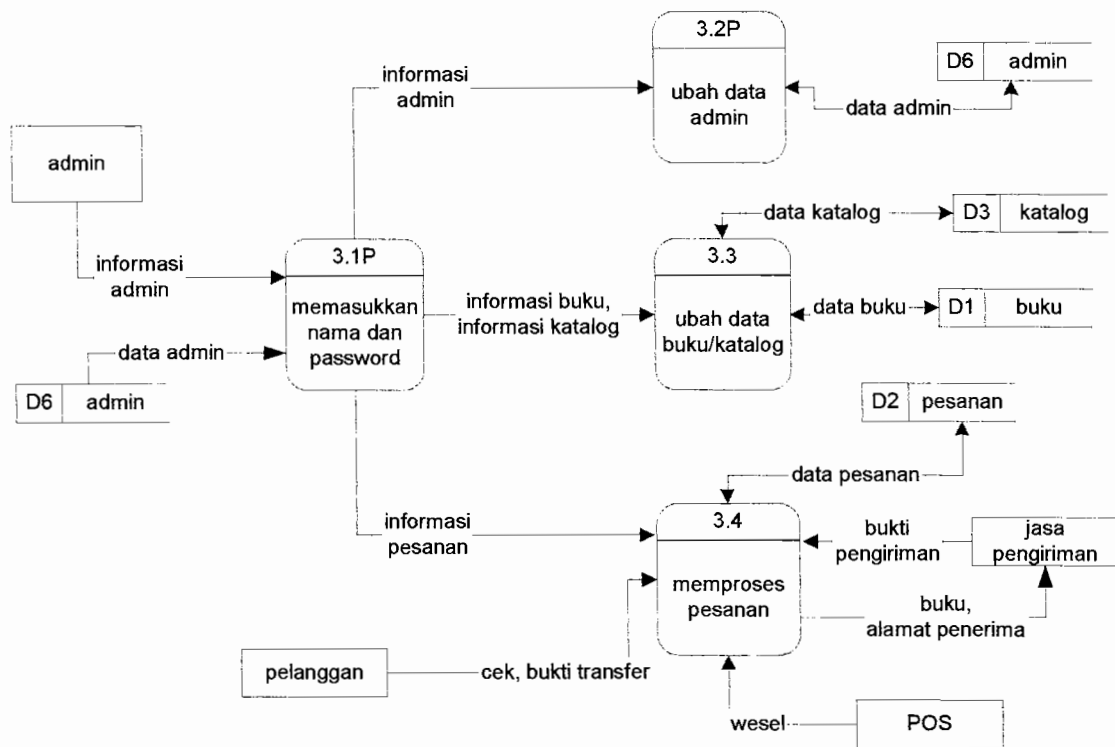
3.2P

ubah data admin

D6 admin

informasi admin

data admin

admin

data katalog

D3 katalog

informasi admin

3.1P

memasukkan nama dan password

3.3

ubah data buku/katalog

informasi buku, informasi katalog

data buku

D1 buku

data admin

D6 admin

D2 pesanan

data pesanan

informasi pesanan

3.4

memproses pesanan

bukti pengiriman

jasa pengiriman

buku, alamat penerima

pelanggan

cek, bukti transfer

wesel

POS